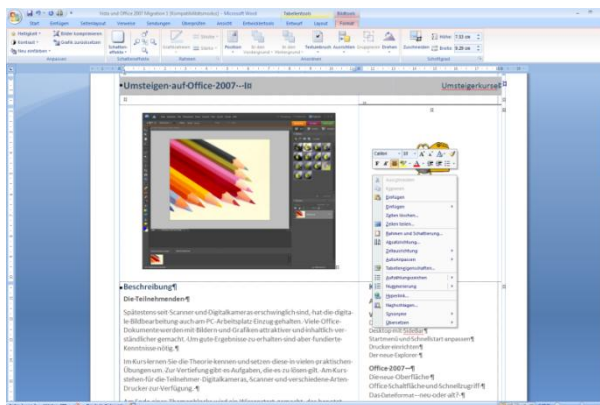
Umsteigen·auf·Office·2007···¤

Umsteigerkurse¶

¤

Beschreibung¶

Die·Teilnehmenden¶

Spätestens·seit·Scanner·und·Digitalkameras·erschwinglich·sind,·hat·die·digitale·Bildbearbeitung·auch·am·PC-Arbeitsplatz·Einzug·gehalten.·Viele·Office-Dokumente·werden·mit·Bildern·und·Grafiken·attraktiver·und·inhaltlich·verständlicher·gemacht.·Um·gute·Ergebnisse·zu·erhalten·sind·aber·fundierte·Kenntnisse·nötig.¶

Im·Kurs·lernen·Sie·die·Theorie·kennen·und·setzen·diese·in·vielen·praktischen·Übungen·um.·Zur·Vertiefung·gibt·es·Aufgaben,·die·es·zu·lösen·gilt.·Am·Kurs·stehen·für·die·Teilnehmer·Digitalkameras,·Scanner·und·verschiedene·Arten·Drucker·zur·Verfügung.·¶

Desktop·mit·Sidebar¶

Startmenü·und·Schnellstart·anpassen¶

Drucker·einrichten¶

Der·neue·Explorer¶

Office·2007···¶

Die·neue·Oberfläche¶

Office·Schaltfläche·und·Schnellzugriff¶

Das·Dateiformat···neu·oder·alt?·¶

Einfügen

Zeilen·löschen...

Rahmen·und·Schattierung...

Textrichtung...

Zellausrichtung

AutoAnpassen

Tabelleneigenschaften...

Aufzählungszeichen

Nummerierung

Hyperlink...

Nachschlagen...

Synonyme

Übersetzen